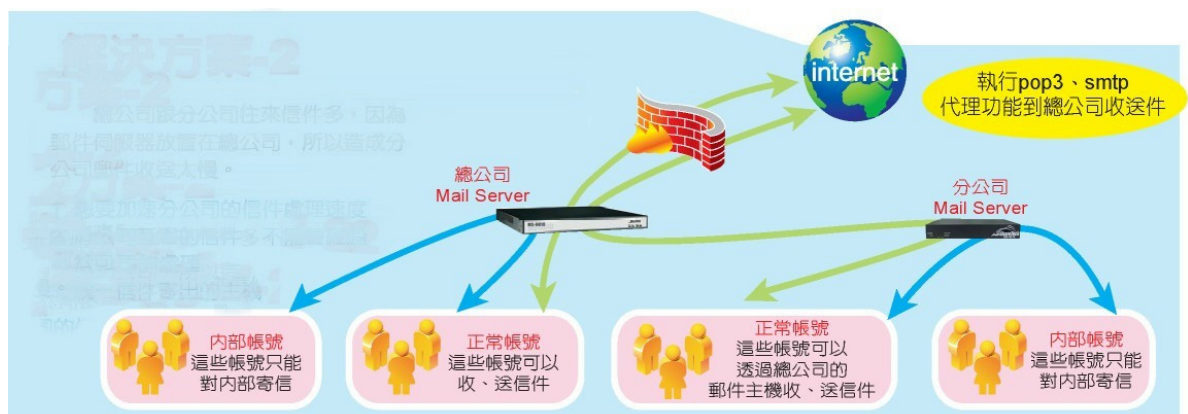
解決方案-2

總公司與分公司往來信件多，因為郵件伺服器放置在總公司，所以造成分公司郵件收送太慢。

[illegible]

internet

執行pop3、smtp代理功能到總公司收送件

總公司
Mail Server

分公司
Mail Server

內部帳號
這些帳號只能對內部寄信

正常帳號
這些帳號可以收、送信件

正常帳號
這些帳號可以透過總公司的郵件主機收、送信件

內部帳號
這些帳號只能對內部寄信